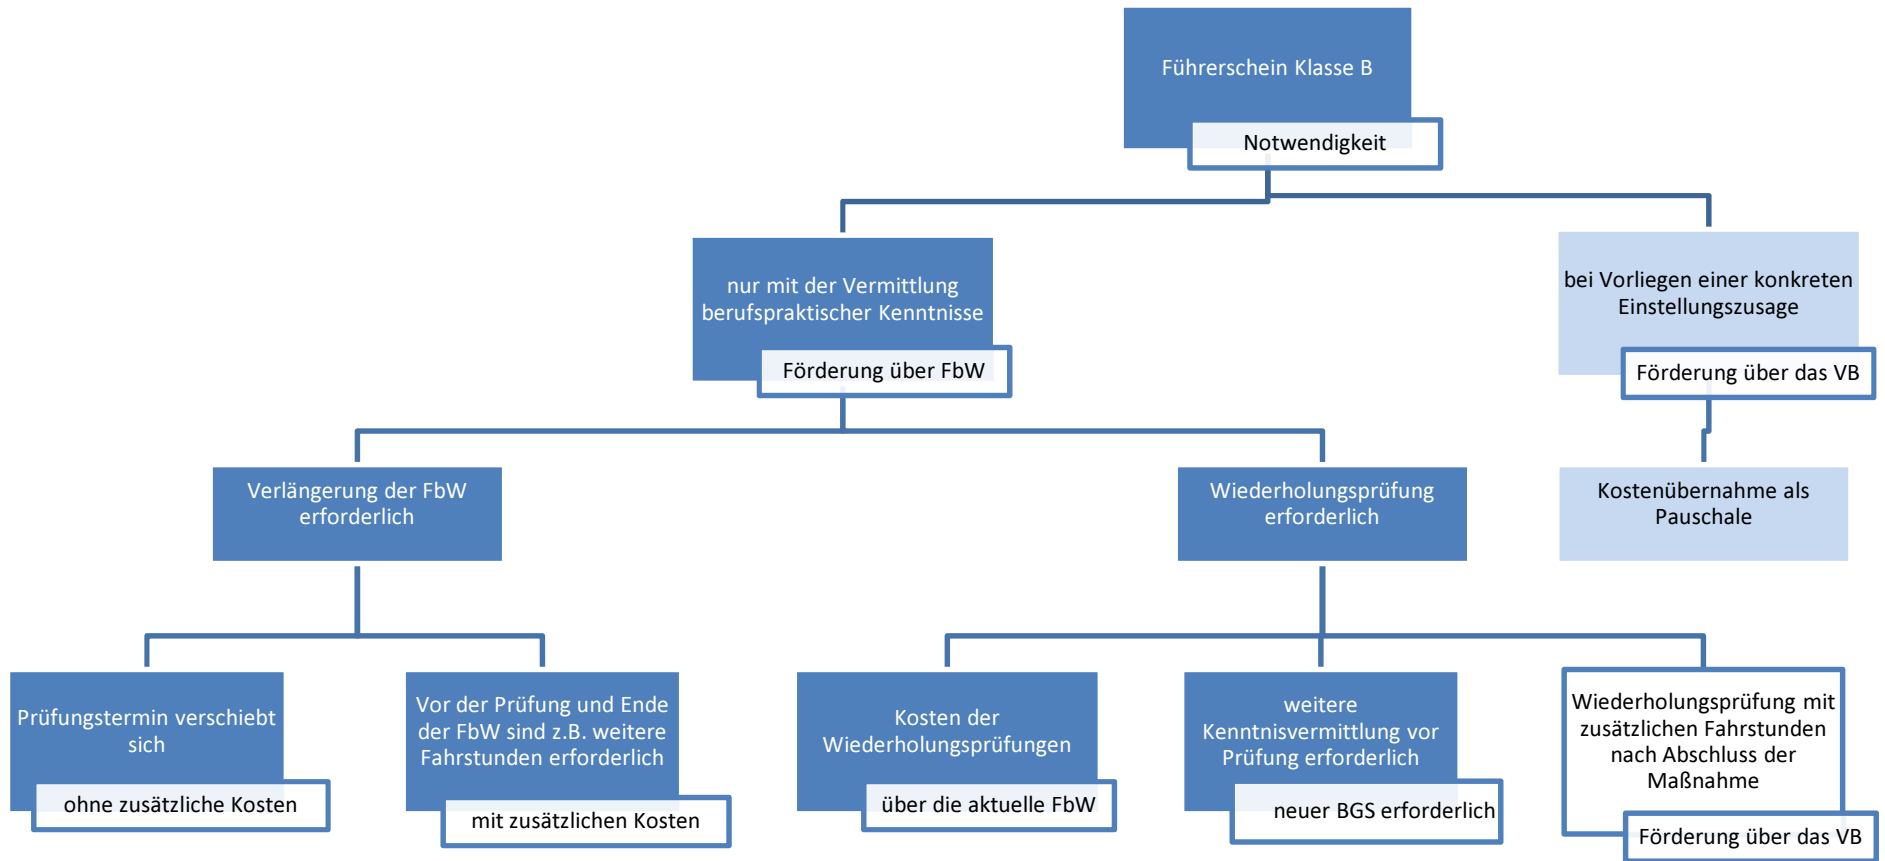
Führerschein Klasse B

Notwendigkeit

nur mit der Vermittlung berufspraktischer Kenntnisse

Förderung über FbW

bei Vorliegen einer konkreten Einstellungszusage

Förderung über das VB

Verlängerung der FbW erforderlich

Wiederholungsprüfung erforderlich

Kostenübernahme als Pauschale

Prüfungstermin verschiebt sich

ohne zusätzliche Kosten

Vor der Prüfung und Ende der FbW sind z.B. weitere Fahrstunden erforderlich

mit zusätzlichen Kosten

Kosten der Wiederholungsprüfungen

über die aktuelle FbW

weitere Kenntnisvermittlung vor Prüfung erforderlich

neuer BGS erforderlich

Wiederholungsprüfung mit zusätzlichen Fahrstunden nach Abschluss der Maßnahme

Förderung über das VB